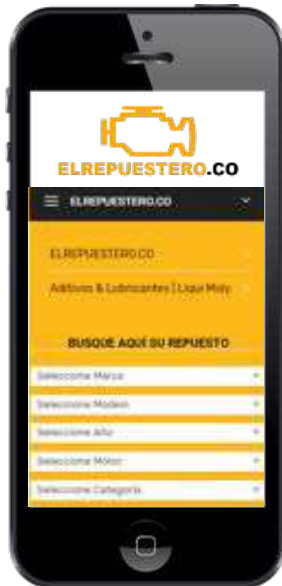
ELREPUESTERO.CO

ELREPUESTERO.CO

ELREPUESTERO.CO

Aditivos & Lubricantes | Liqui Moly

BUSQUE AQUÍ SU REPUESTO

Seleccione Marca

Seleccione Modelo

Seleccione Año

Seleccione Motor

Seleccione Categoría